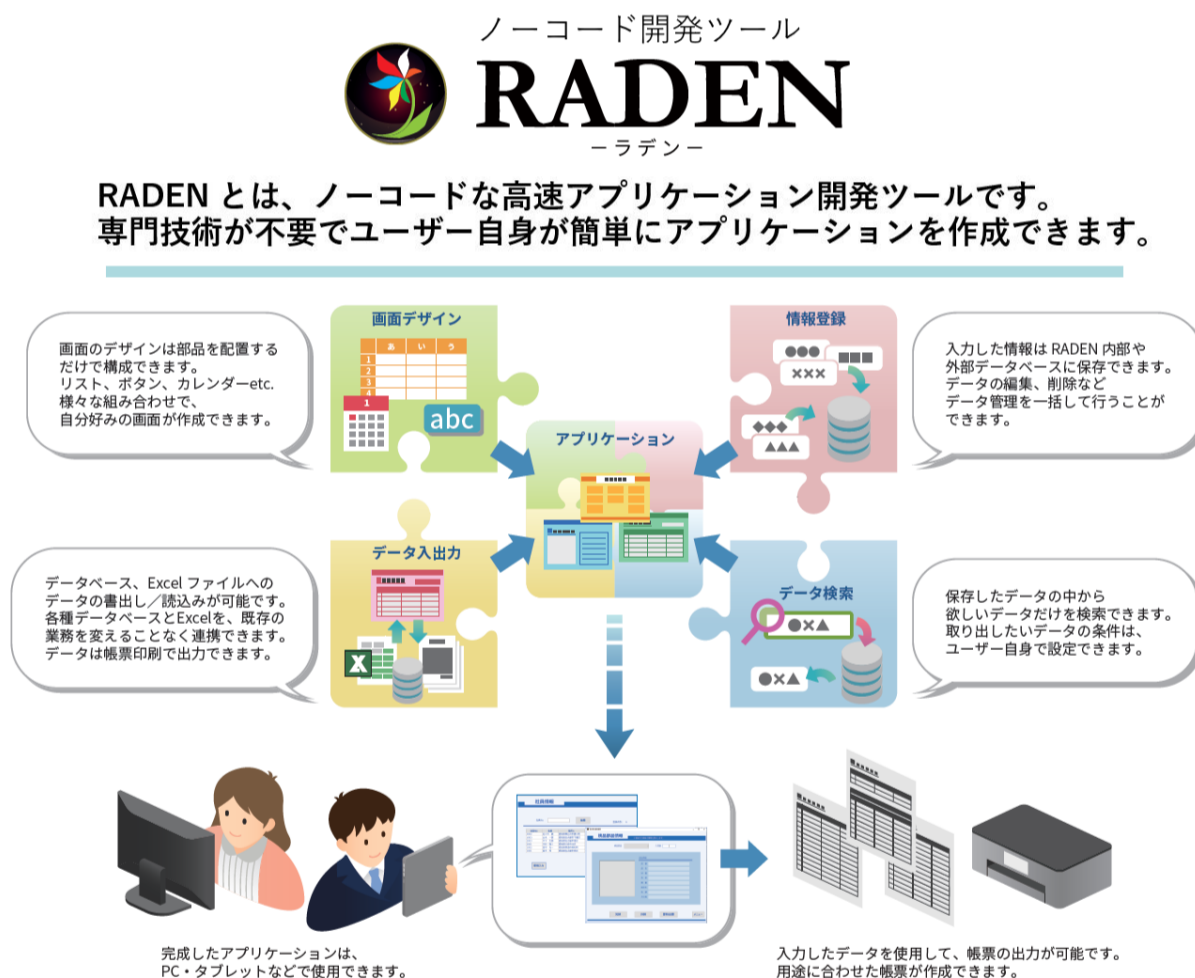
ノーコード開発ツール
RADEN
ーラデンー

RADEN とは、ノーコードな高速アプリケーション開発ツールです。
専門技術が不要でユーザー自身が簡単にアプリケーションを作成できます。

画面のデザインは部品を配置するだけで構成できます。
リスト、ボタン、カレンダーetc.
様々な組み合わせで、
自分好みの画面が作成できます。

画面デザイン

あ い う
1
2
3
4

abc

情報登録

●●● ■■■
×××
◆◆◆
▲▲▲

入力した情報は RADEN 内部や
外部データベースに保存できます。
データの編集、削除など
データ管理を一括して行うことができます。

アプリケーション

データ入出力

データベース、Excel ファイルへのデータの書出し／読込みが可能です。
各種データベースとExcelを、既存の業務を変えることなく連携できます。
データは帳票印刷で出力できます。

データ検索

●×▲
●×▲

保存したデータの中から
欲しいデータだけを検索できます。
取り出したいデータの条件は、
ユーザー自身で設定できます。

完成したアプリケーションは、
PC・タブレットなどで使用できます。

入力したデータを使用して、帳票の出力が可能です。
用途に合わせた帳票が作成できます。